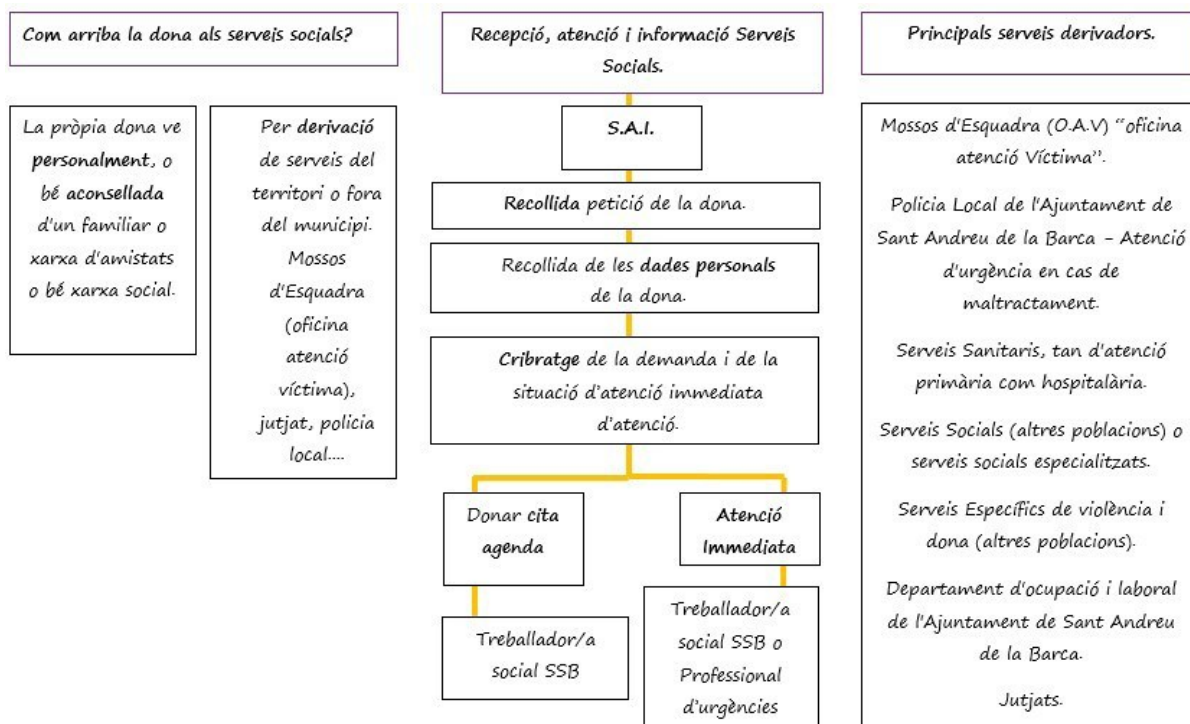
Com arriba la dona als serveis socials?

La pròpia dona ve personalment, o bé aconsellada d'un familiar o xarxa d'amistats o bé xarxa social.

Per derivació de serveis del territori o fora del municipi. Mossos d'Esquadra (oficina atenció víctima), jutjat, policia local....

Recepció, atenció i informació Serveis Socials.

S.A.I.

Recollida petició de la dona.

Recollida de les dades personals de la dona.

Cribratge de la demanda i de la situació d'atenció immediata d'atenció.

Donar cita agenda

Atenció Immediata

Treballador/a social SSB

Treballador/a social SSB o Professional d'urgències

Principals serveis derivadors.

Mossos d'Esquadra (O.A.V) "oficina atenció Víctima".

Policia Local de l'Ajuntament de Sant Andreu de la Barca - Atenció d'urgència en cas de maltractament.

Serveis Sanitaris, tan d'atenció primària com hospitalària.

Serveis Socials (altres poblacions) o serveis socials especialitzats.

Serveis Específics de violència i dona (altres poblacions).

Departament d'ocupació i laboral de l'Ajuntament de Sant Andreu de la Barca.

Jutjats.